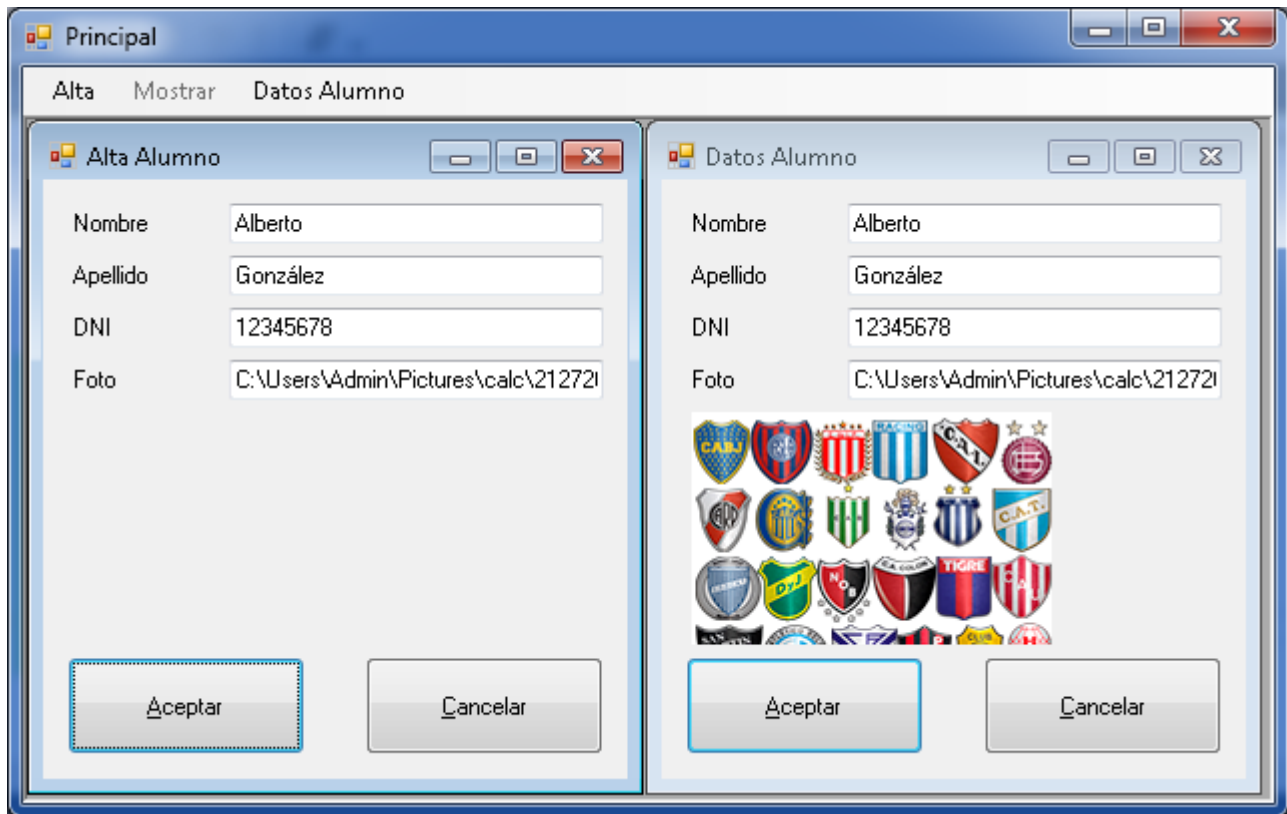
Principal

Alta Mostrar Datos Alumno

Alta Alumno

Nombre Alberto

Apellido González

DNI 12345678

Foto C:\Users\Admin\Pictures\calc\21272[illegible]

Aceptar

Cancelar

Datos Alumno

Nombre Alberto

Apellido González

DNI 12345678

Foto C:\Users\Admin\Pictures\calc\21272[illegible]

CABJ

RACING

C.A.I.

C.A.T.

DyJ

C.A. COLON

TIGRE

Aceptar

Cancelar